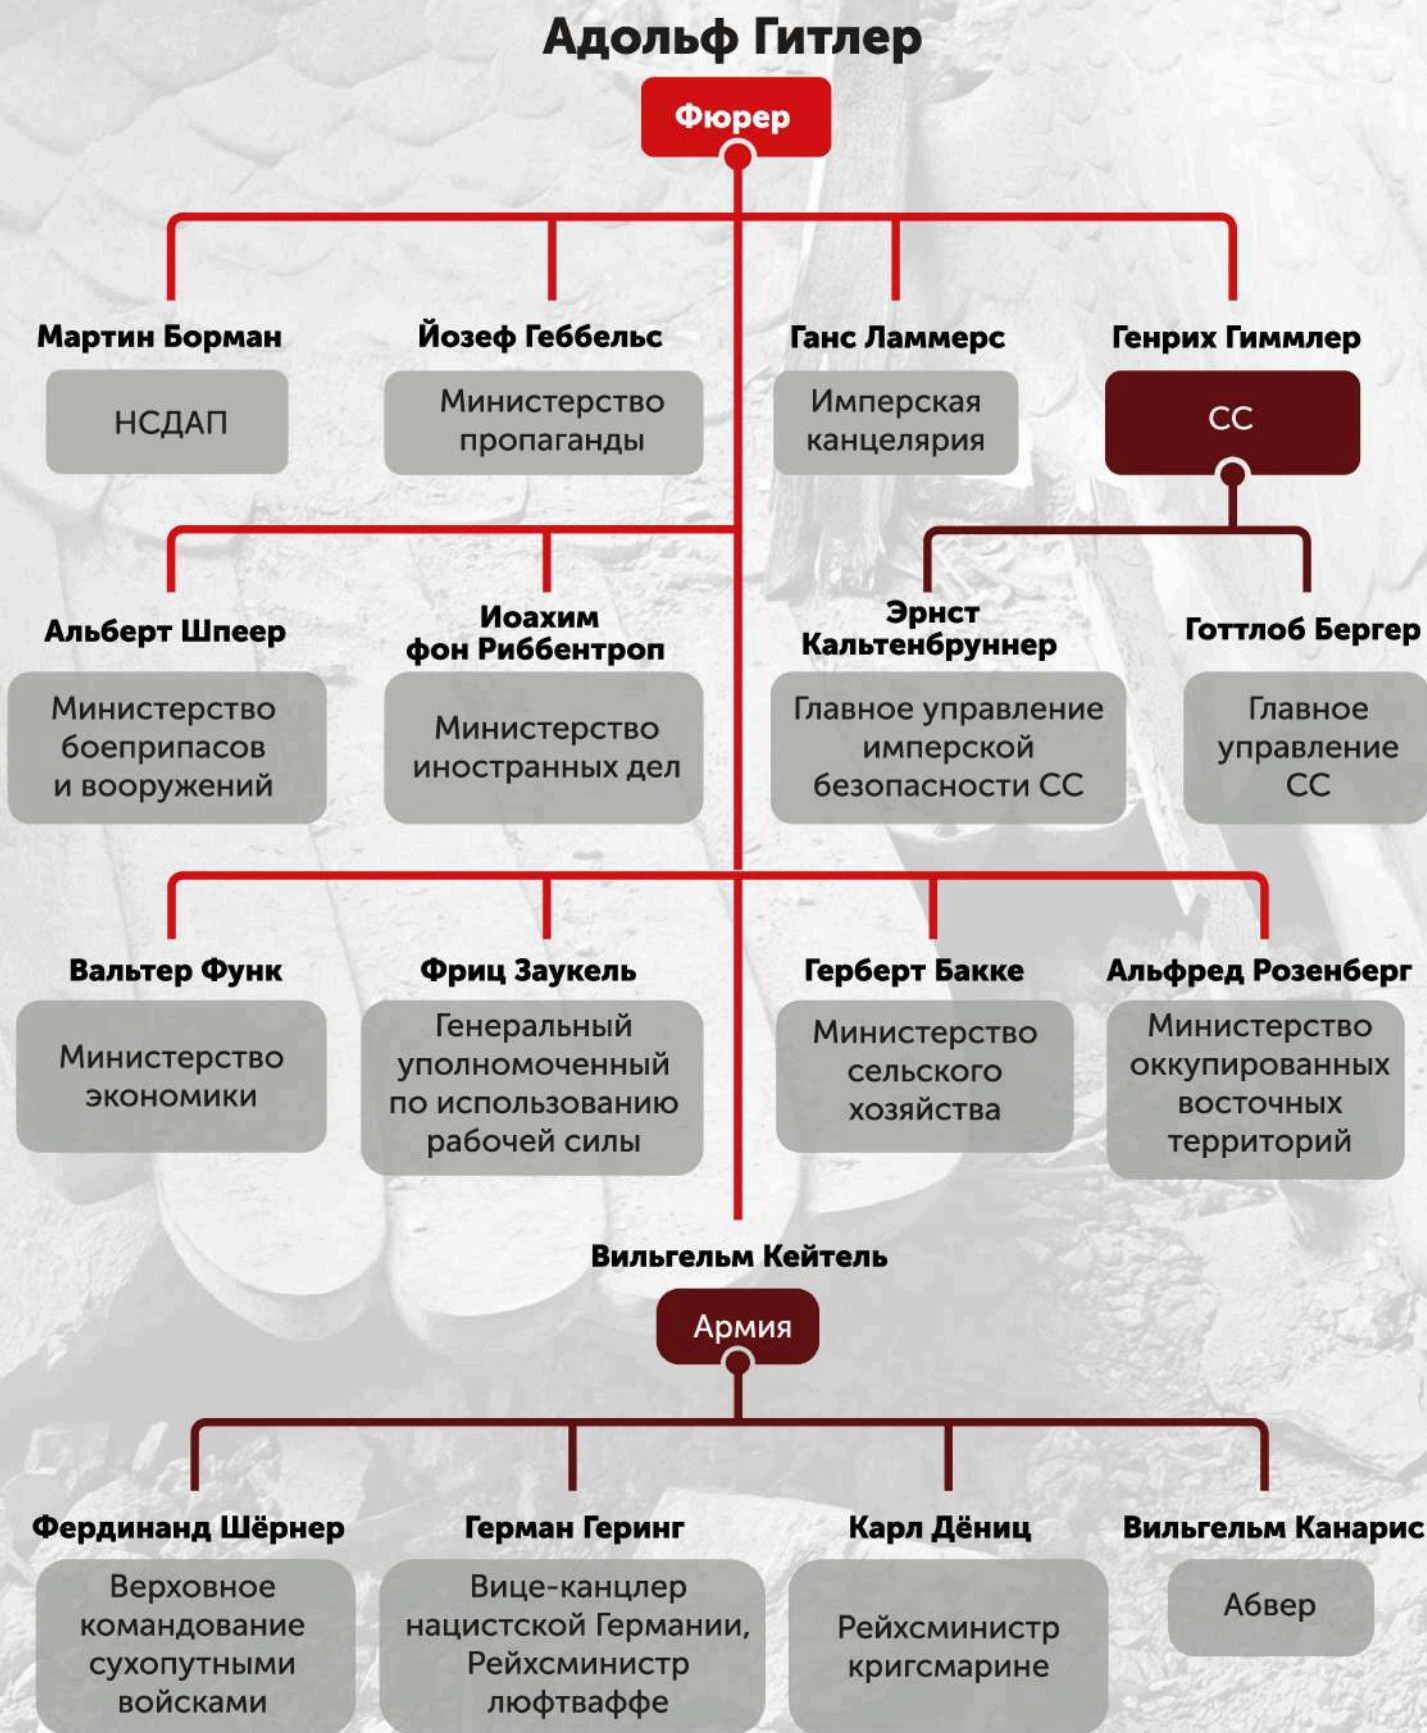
Адольф Гитлер

Фюрер

Мартин Борман

НСДАП

Йозеф Геббельс

Министерство пропаганды

Ганс Ламмерс

Имперская канцелярия

Генрих Гиммлер

СС

Альберт Шпеер

Министерство боеприпасов и вооружений

Иоахим фон Риббентроп

Министерство иностранных дел

Эрнст Кальтенбруннер

Главное управление имперской безопасности СС

Готтлоб Бергер

Главное управление СС

Вальтер Функ

Министерство экономики

Фриц Заукель

Генеральный уполномоченный по использованию рабочей силы

Герберт Бакке

Министерство сельского хозяйства

Альфред Розенберг

Министерство оккупированных восточных территорий

Вильгельм Кейтель

Армия

Фердинанд Шёрнер

Верховное командование сухопутными войсками

Герман Геринг

Вице-канцлер нацистской Германии, Рейхсминистр люфтваффе

Карл Дёниц

Рейхсминистр кригсмарине

Вильгельм Канарис

Абвер